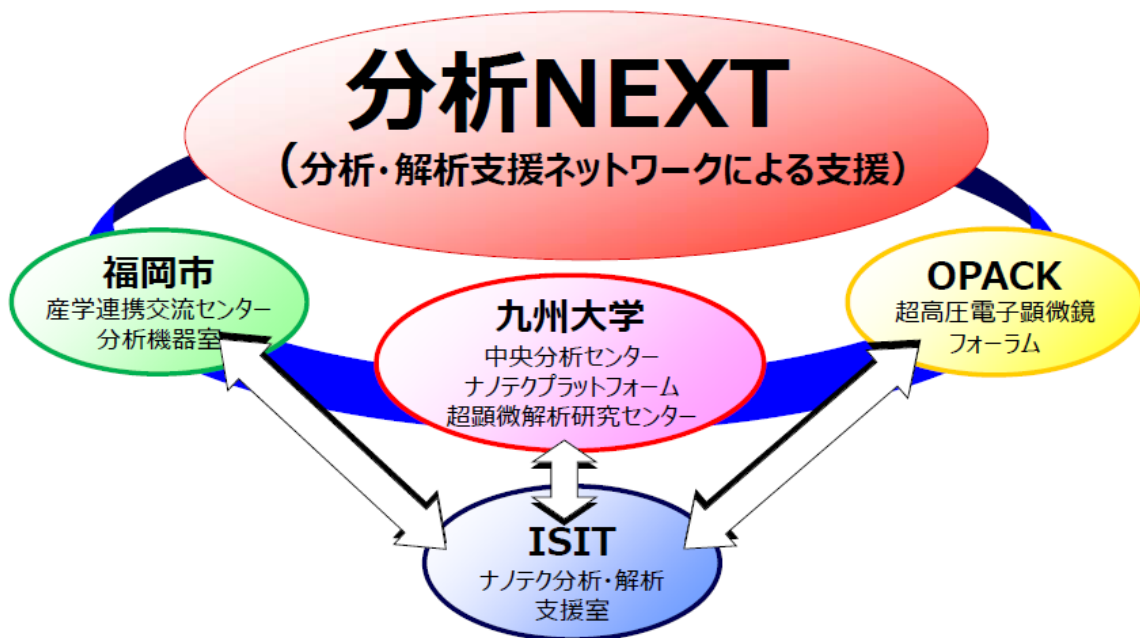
分析NEXT
（分析・解析支援ネットワークによる支援）

福岡市
産学連携交流センター
分析機器室

九州大学
中央分析センター
ナノテクプラットフォーム
超顕微解析研究センター

OPACK
超高圧電子顕微鏡
フォーラム

ISIT
ナノテク分析・解析
支援室